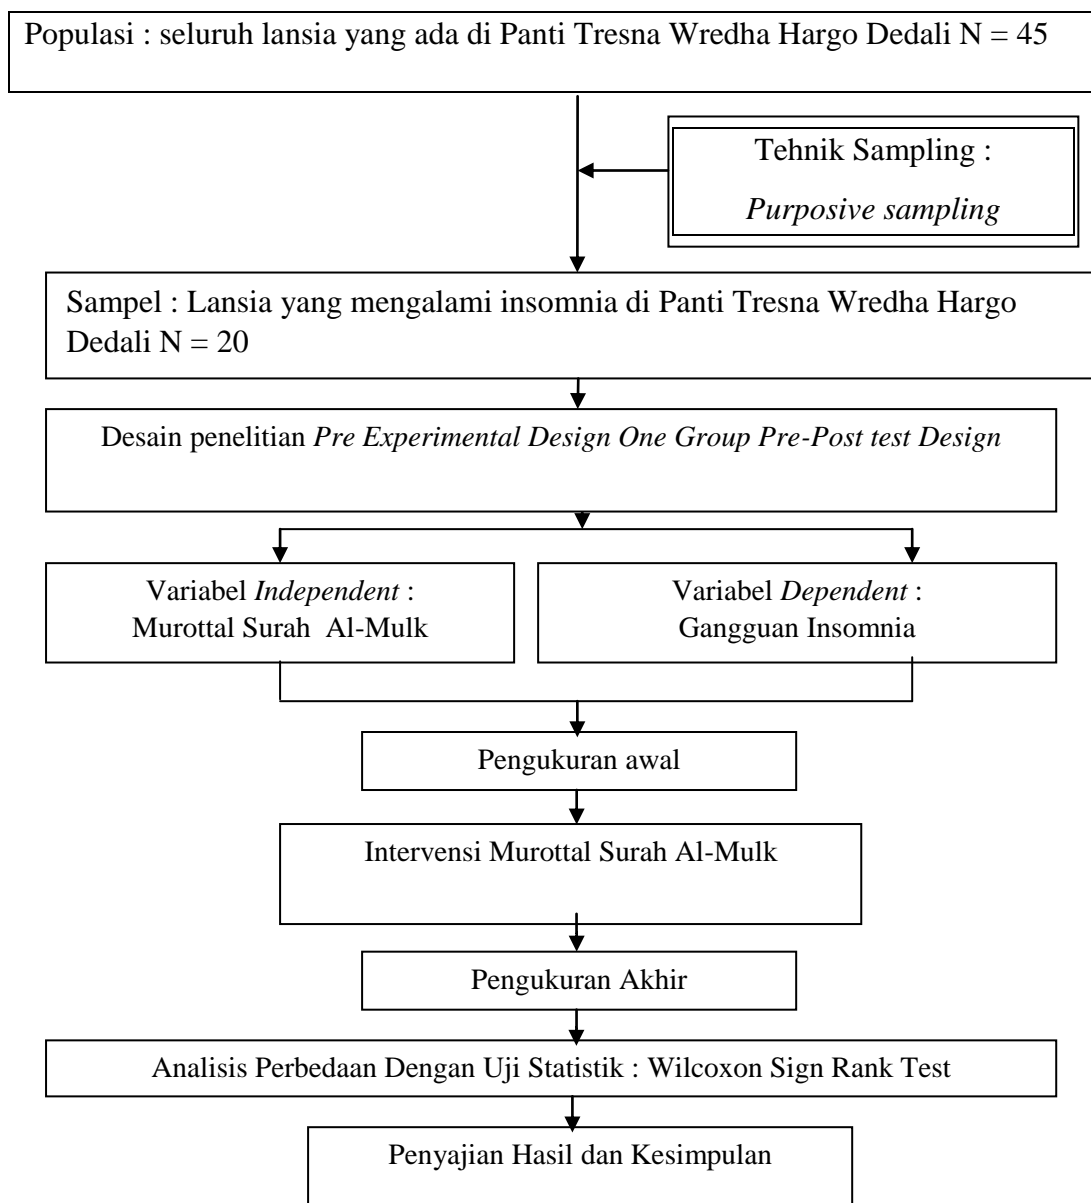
Populasi : seluruh lansia yang ada di Panti Tresna Wredha Hargo Dedali N = 45

Tehnik Sampling :
Purposive sampling

Sampel : Lansia yang mengalami insomnia di Panti Tresna Wredha Hargo Dedali N = 20

Desain penelitian Pre Experimental Design One Group Pre-Post test Design

Variabel Independent :
Murottal Surah Al-Mulk

Variabel Dependent :
Gangguan Insomnia

Pengukuran awal

Intervensi Murottal Surah Al-Mulk

Pengukuran Akhir

Analisis Perbedaan Dengan Uji Statistik : Wilcoxon Sign Rank Test

Penyajian Hasil dan Kesimpulan